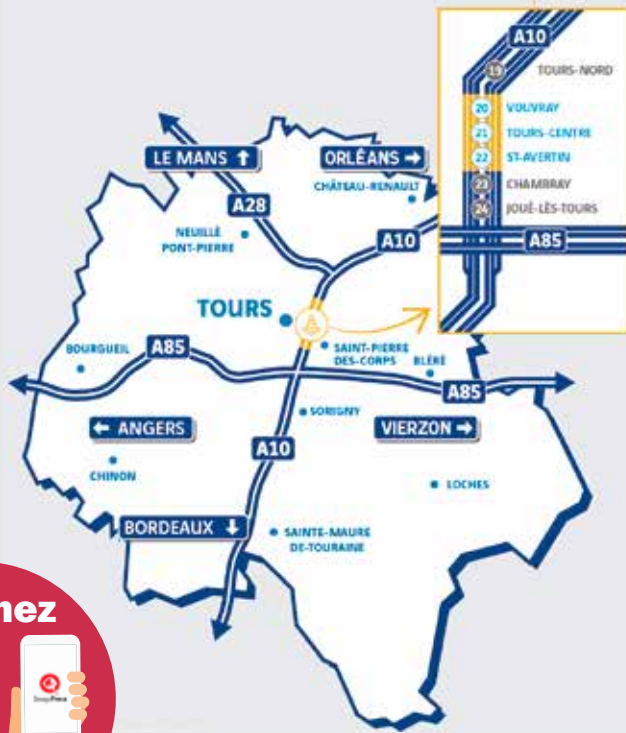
A10
19 TOURS-NORD
20 VOUVRAY
21 TOURS-CENTRE
22 ST-AVERTIN
23 CHAMBRAY
24 JOUÉ-LÈS-TOURS
A85

LE MANS ↑
ORLÉANS →
CHÂTEAU-RENAULT
A28
NEUILLÉ PONT-PIERRE
A10
TOURS
SAINT-PIERRE DES-CORPS
BLÉRÉ
BOURGUEIL
A85
A85
SORIGNY
← ANGERS
VIERZON →
A10
CHINON
LOCHES
BORDEAUX ↓
SAINTE-MAURE DE-TOURAINE

nez
SnapPress